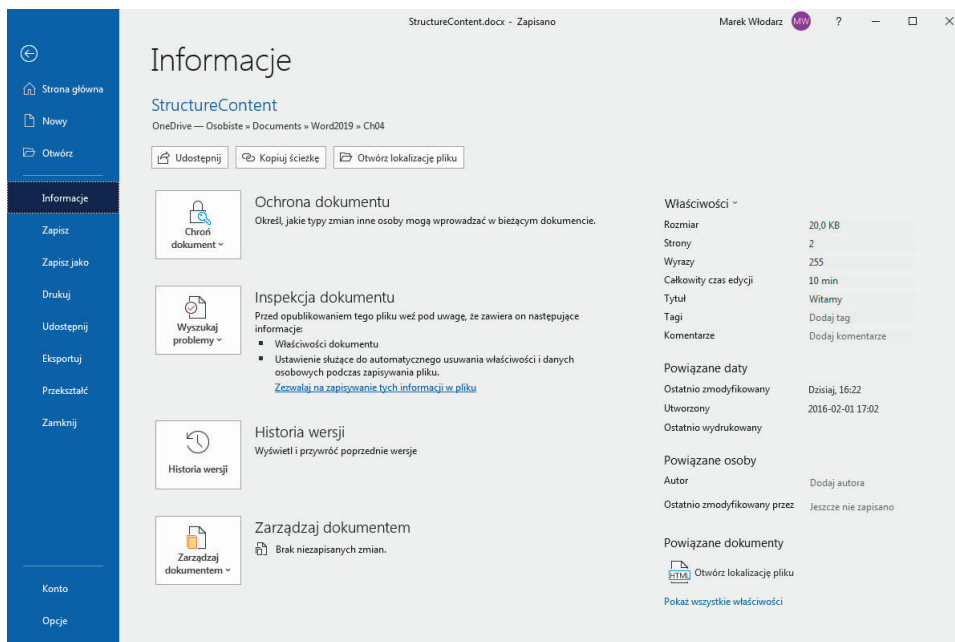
StructureContent.docx - Zapisano

Marek Włodarz MW ? — ☐ ✕

Strona główna

Nowy

Otwórz

Informacje

Zapisz

Zapisz jako

Drukuj

Udostępnij

Eksportuj

Przekształć

Zamknij

Konto

Opcje

Informacje

StructureContent

OneDrive — Osobiste » Documents » Word2019 » Ch04

Udostępnij

Kopiuj ścieżkę

Otwórz lokalizację pliku

Chroń dokument

Ochrona dokumentu

Określ, jakie typy zmian inne osoby mogą wprowadzać w bieżącym dokumencie.

Wyszukaj problemy

Inspekcja dokumentu

Przed opublikowaniem tego pliku weź pod uwagę, że zawiera on następujące informacje:

- Właściwości dokumentu
- Ustawienie służące do automatycznego usuwania właściwości i danych osobowych podczas zapisywania pliku.

Zezwalaj na zapisywanie tych informacji w pliku

Historia wersji

Historia wersji

Wyświetl i przywróć poprzednie wersje

Zarządzaj dokumentem

Zarządzaj dokumentem

Brak niezapisanych zmian.

Właściwości

| Rozmiar | 20,0 KB |
|---|---|
| Strony | 2 |
| Wyrazy | 255 |
| Całkowity czas edycji | 10 min |
| Tytuł | Witamy |
| Tagi | Dodaj tag |
| Komentarze | Dodaj komentarze |

Powiązane daty

| Ostatnio zmodyfikowany | Dzisiaj, 16:22 |
|---|---|
| Utworzony | 2016-02-01 17:02 |
| Ostatnio wydrukowany | |

Powiązane osoby

| Autor | Dodaj autora |
|---|---|
| Ostatnio zmodyfikowany przez | Jeszcze nie zapisano |

Powiązane dokumenty

HTML Otwórz lokalizację pliku

Pokaż wszystkie właściwości